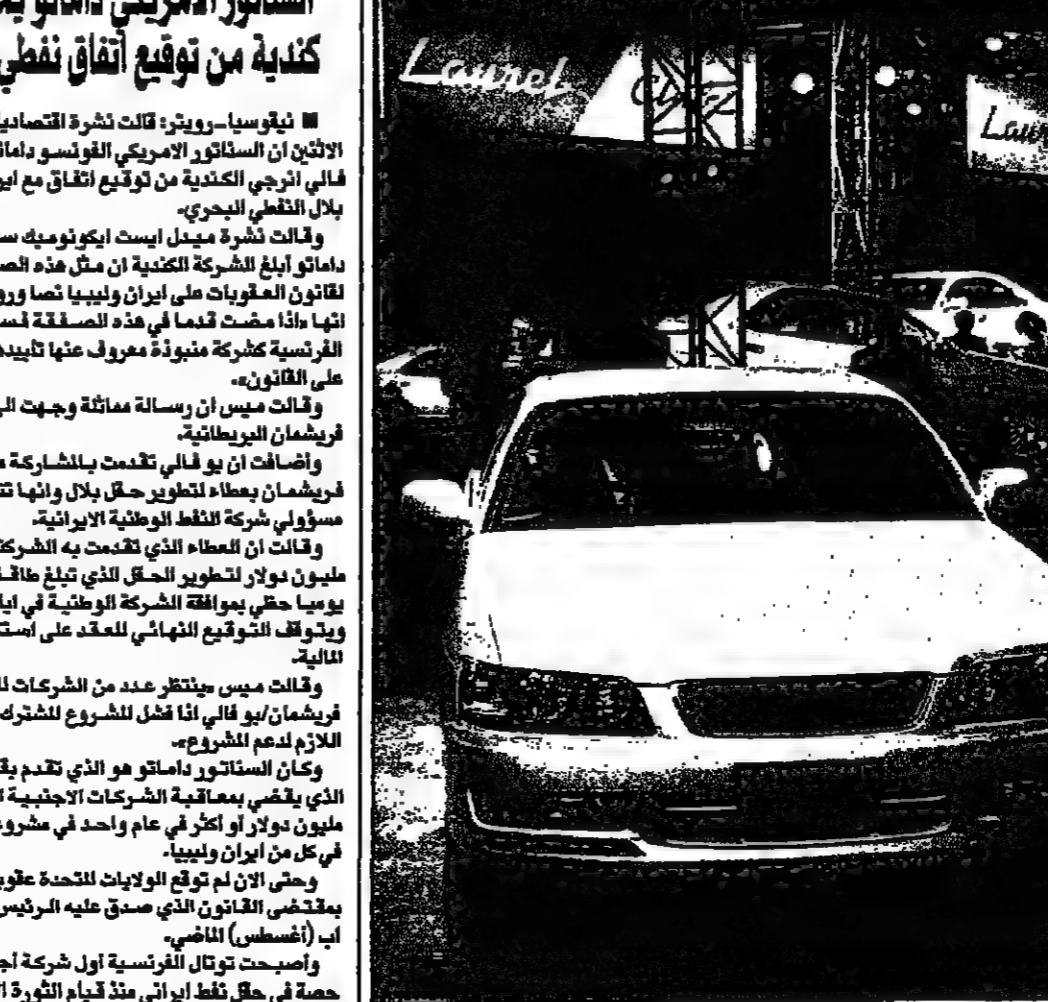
السناتور الامريكي داماتو يـ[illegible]
كندية من توقيع اتفاق نفطي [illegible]

■ نيقوسيا ـ رويتر: قالت نشرة اقتصادية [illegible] الاثنين ان السناتور الامريكي الفونسو داماتو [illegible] فالي انرجي الكندية من توقيع اتفاق مع ايـ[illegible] بلال النفطي البحري.

وقالت نشرة ميدل ايست ايكونوميك سـ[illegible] داماتو ابلغ الشركة الكندية ان مثل هذه الصـ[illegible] لقانون العقوبات على ايران وليبيا نصا ورو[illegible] انها «اذا مضت قدما في هذه الصفقة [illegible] الفرنسية كشركة منبوذة معروف عنها تأييد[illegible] على القانون».

وقالت ميس ان رسالة مماثلة وجهت الـ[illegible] فريشمان البريطانية.

واضافت ان بو فالي تقدمت بالمشاركة مـ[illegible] فريشمان بعطاء لتطوير حقل بلال وانها تتـ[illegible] مسؤولي شركة النفط الوطنية الايرانية.

وقالت ان العطاء الذي تقدمت به الشركة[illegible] مليون دولار لتطوير الحقل الذي تبلغ طاقـ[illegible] يوميا حظي بموافقة الشركة الوطنية في ايـ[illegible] ويتوقف التوقيع النهائي للعقد على استـ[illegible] المالية.

وقالت ميس «ينتظر عدد من الشركات الـ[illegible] فريشمان/بو فالي اذا فشل المشروع المشترك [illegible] اللازم لدعم المشروع».

وكان السناتور داماتو هو الذي تقدم بقـ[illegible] الذي يقضي بمعاقبة الشركات الاجنبية ا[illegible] مليون دولار او اكثر في عام واحد في مشروع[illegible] في كل من ايران وليبيا.

وحتى الان لم توقع الولايات المتحدة عقوبـ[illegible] بمقتضى القانون الذي صدق عليه الرئيس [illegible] اب (أغسطس) الماضي.

واصبحت توتال الفرنسية اول شركة اجـ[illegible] حصة في حقل نفط ايراني منذ قيام الثورة ا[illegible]

Laurel

Laurel

Lau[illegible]